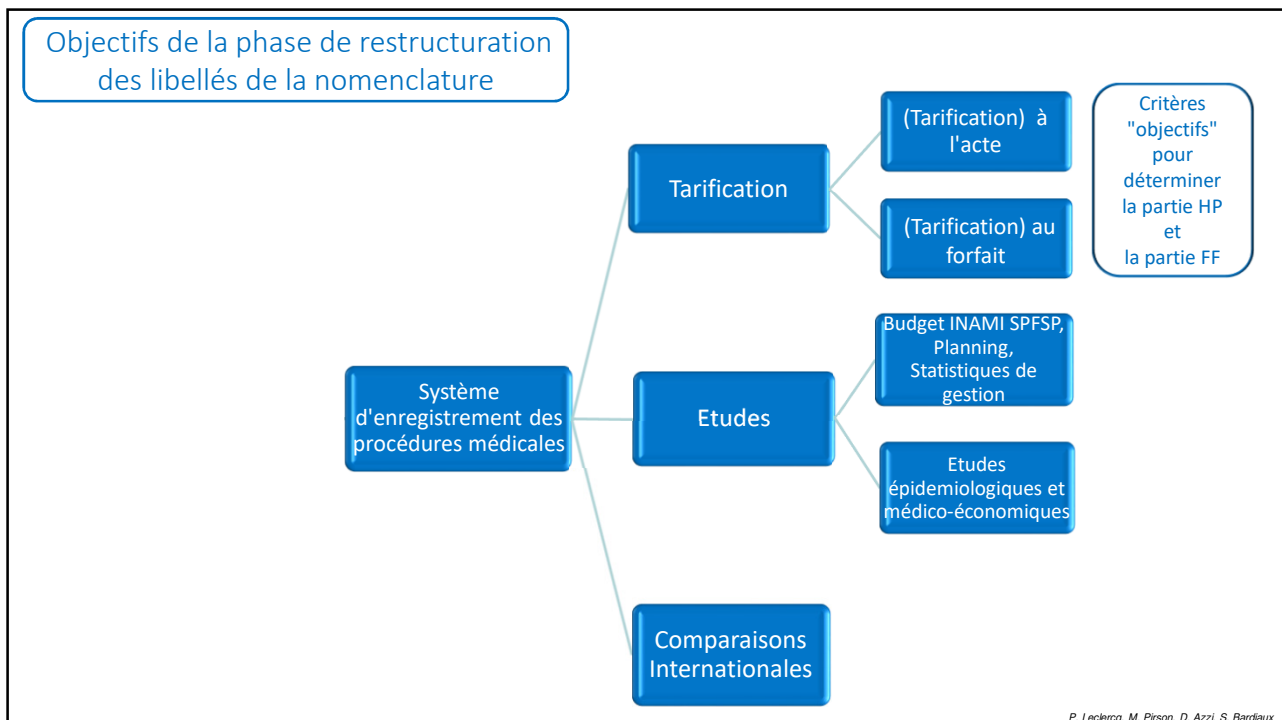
Objectifs de la phase de restructuration des libellés de la nomenclature

Système d'enregistrement des procédures médicales

Tarification

(Tarification) à l'acte

(Tarification) au forfait

Critères "objectifs" pour déterminer la partie HP et la partie FF

Etudes

Budget INAMI SPFSP, Planning, Statistiques de gestion

Etudes épidemiologiques et médico-économiques

Comparaisons Internationales

P. Leclercq, M. Pirson, D. Azzi, S. Bardiaux